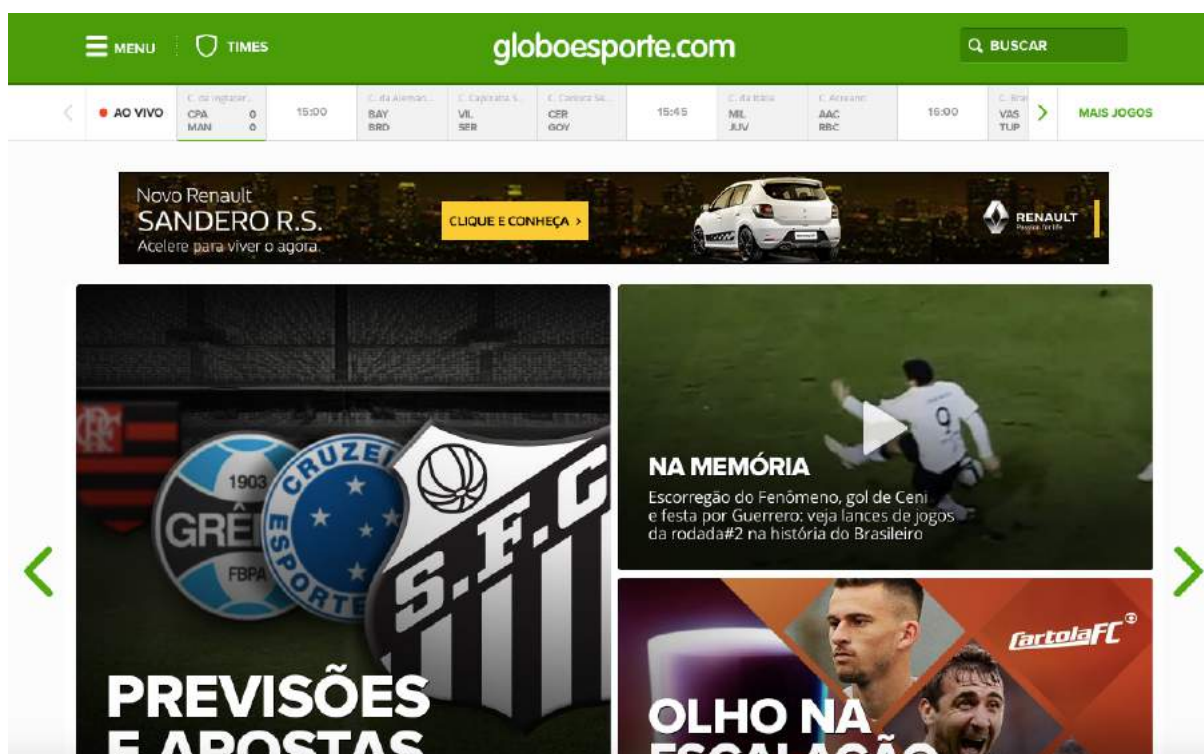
MENU TIMES globoesporte.com BUSCAR

AO VIVO

| C. da Inglater.. | | C. da Aleman.. | C. Capixaba S.. | C. Carioca Sé.. | | C. da Itália | C. Amazon. | | C. Bra.. |
|---|---|---|---|---|---|---|---|---|---|
| CPA 0 MAN 0 | 15:00 | BAY BRD | VIL SER | CER GOY | 15:45 | MIL JUV | AAC RBC | 16:00 | VAS TUP |

MAIS JOGOS

Novo Renault SANDERO R.S. Acelere para viver o agora. CLIQUE E CONHEÇA › RENAULT Passion for life

1903 GRÊ FBPA CRUZEIRO ESPORTE S.F.C.

PREVISÕES E APOSTAS

NA MEMÓRIA

Escorregão do Fenômeno, gol de Ceni e festa por Guerrero: veja lances de jogos da rodada#2 na história do Brasileiro

CartolaFC

OLHO NA ESCALAÇÃO